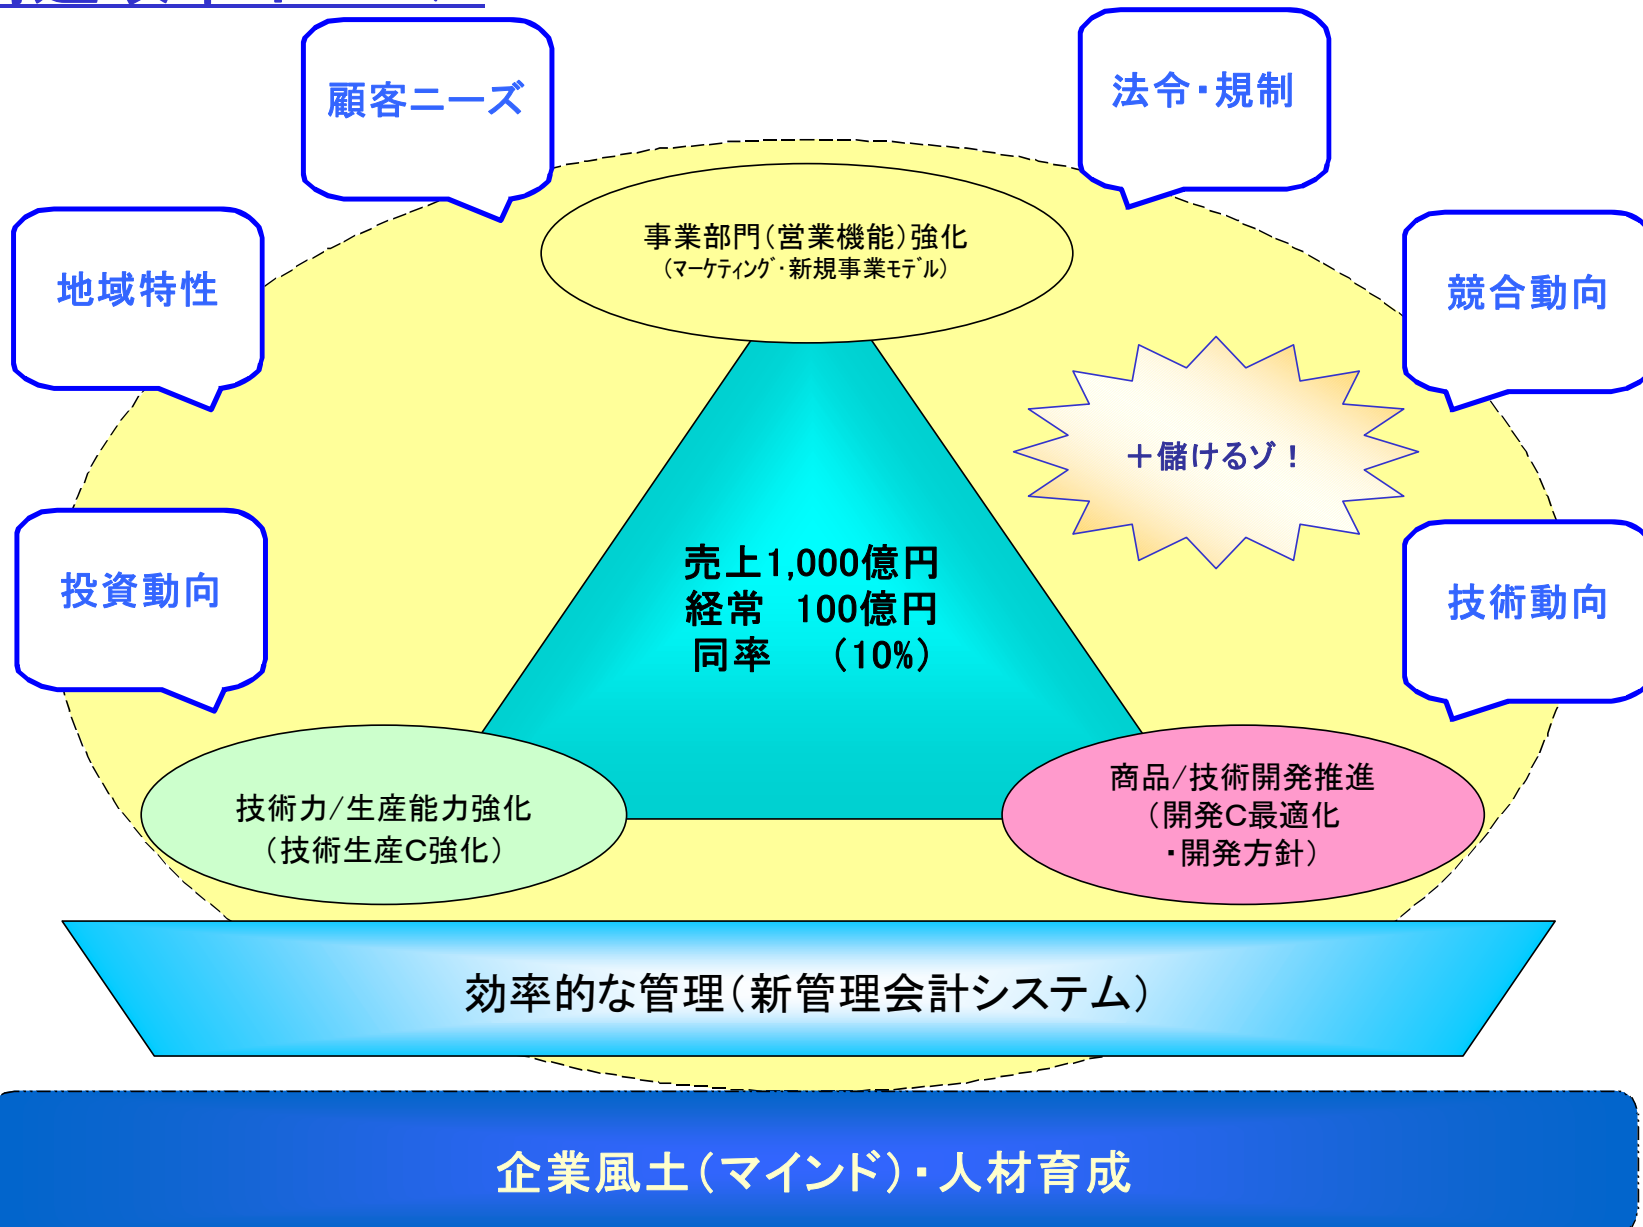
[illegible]

顧客ニーズ

法令・規制

地域特性

競合動向

投資動向

技術動向

事業部門(営業機能)強化
(マーケティング・新規事業モデル)

+儲けるゾ!

売上1,000億円
経常　100億円
同率　（10%）

技術力/生産能力強化
（技術生産C強化）

商品/技術開発推進
（開発C最適化
・開発方針）

効率的な管理(新管理会計システム)

企業風土(マインド)・人材育成